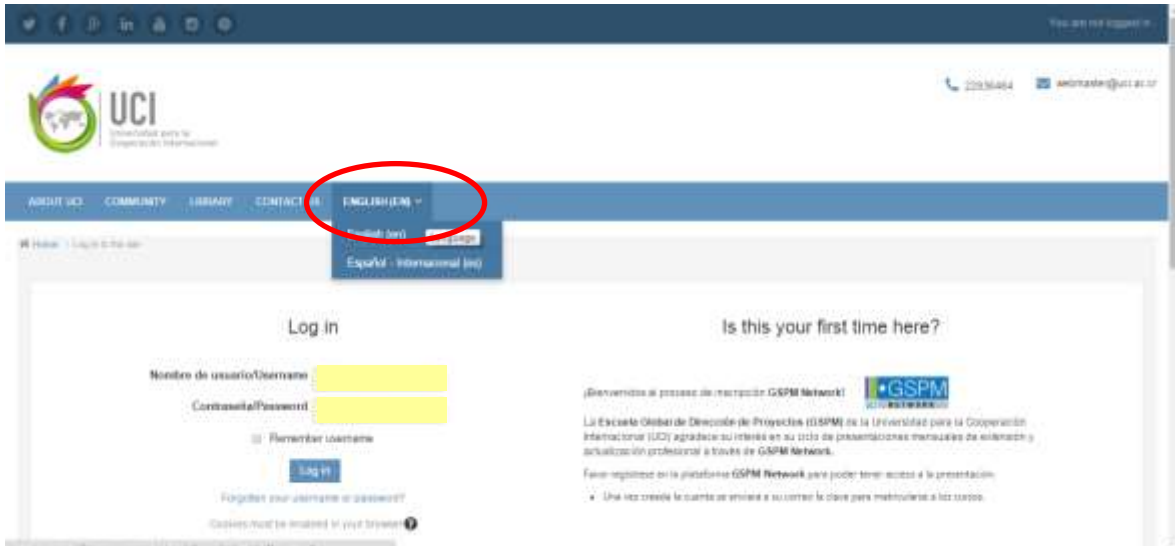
You are not logged in

UCI Universidad para la Cooperación Internacional

22936464 webmaster@uci.ac.cr

ABOUT UCI COMMUNITY LIBRARY CONTACT US ENGLISH (EN)

English (en) Language
Español - Internacional (es)

Home / Log in to the site

Log in

Nombre de usuario/Username
Contraseña/Password
Remember username
Log in
Forgotten your username or password?
Cookies must be enabled in your browser

Is this your first time here?

¡Bienvenidos al proceso de inscripción GSPM Network!

GSPM NETWORK

La Escuela Global de Dirección de Proyectos (GSPM) de la Universidad para la Cooperación Internacional (UCI) agradece su interés en su ciclo de presentaciones mensuales de extensión y actualización profesional a través de GSPM Network.

Favor registrese en la plataforma GSPM Network para poder tener acceso a la presentación.

• Una vez creada la cuenta se enviará a su correo la clave para matricularse a los cursos.